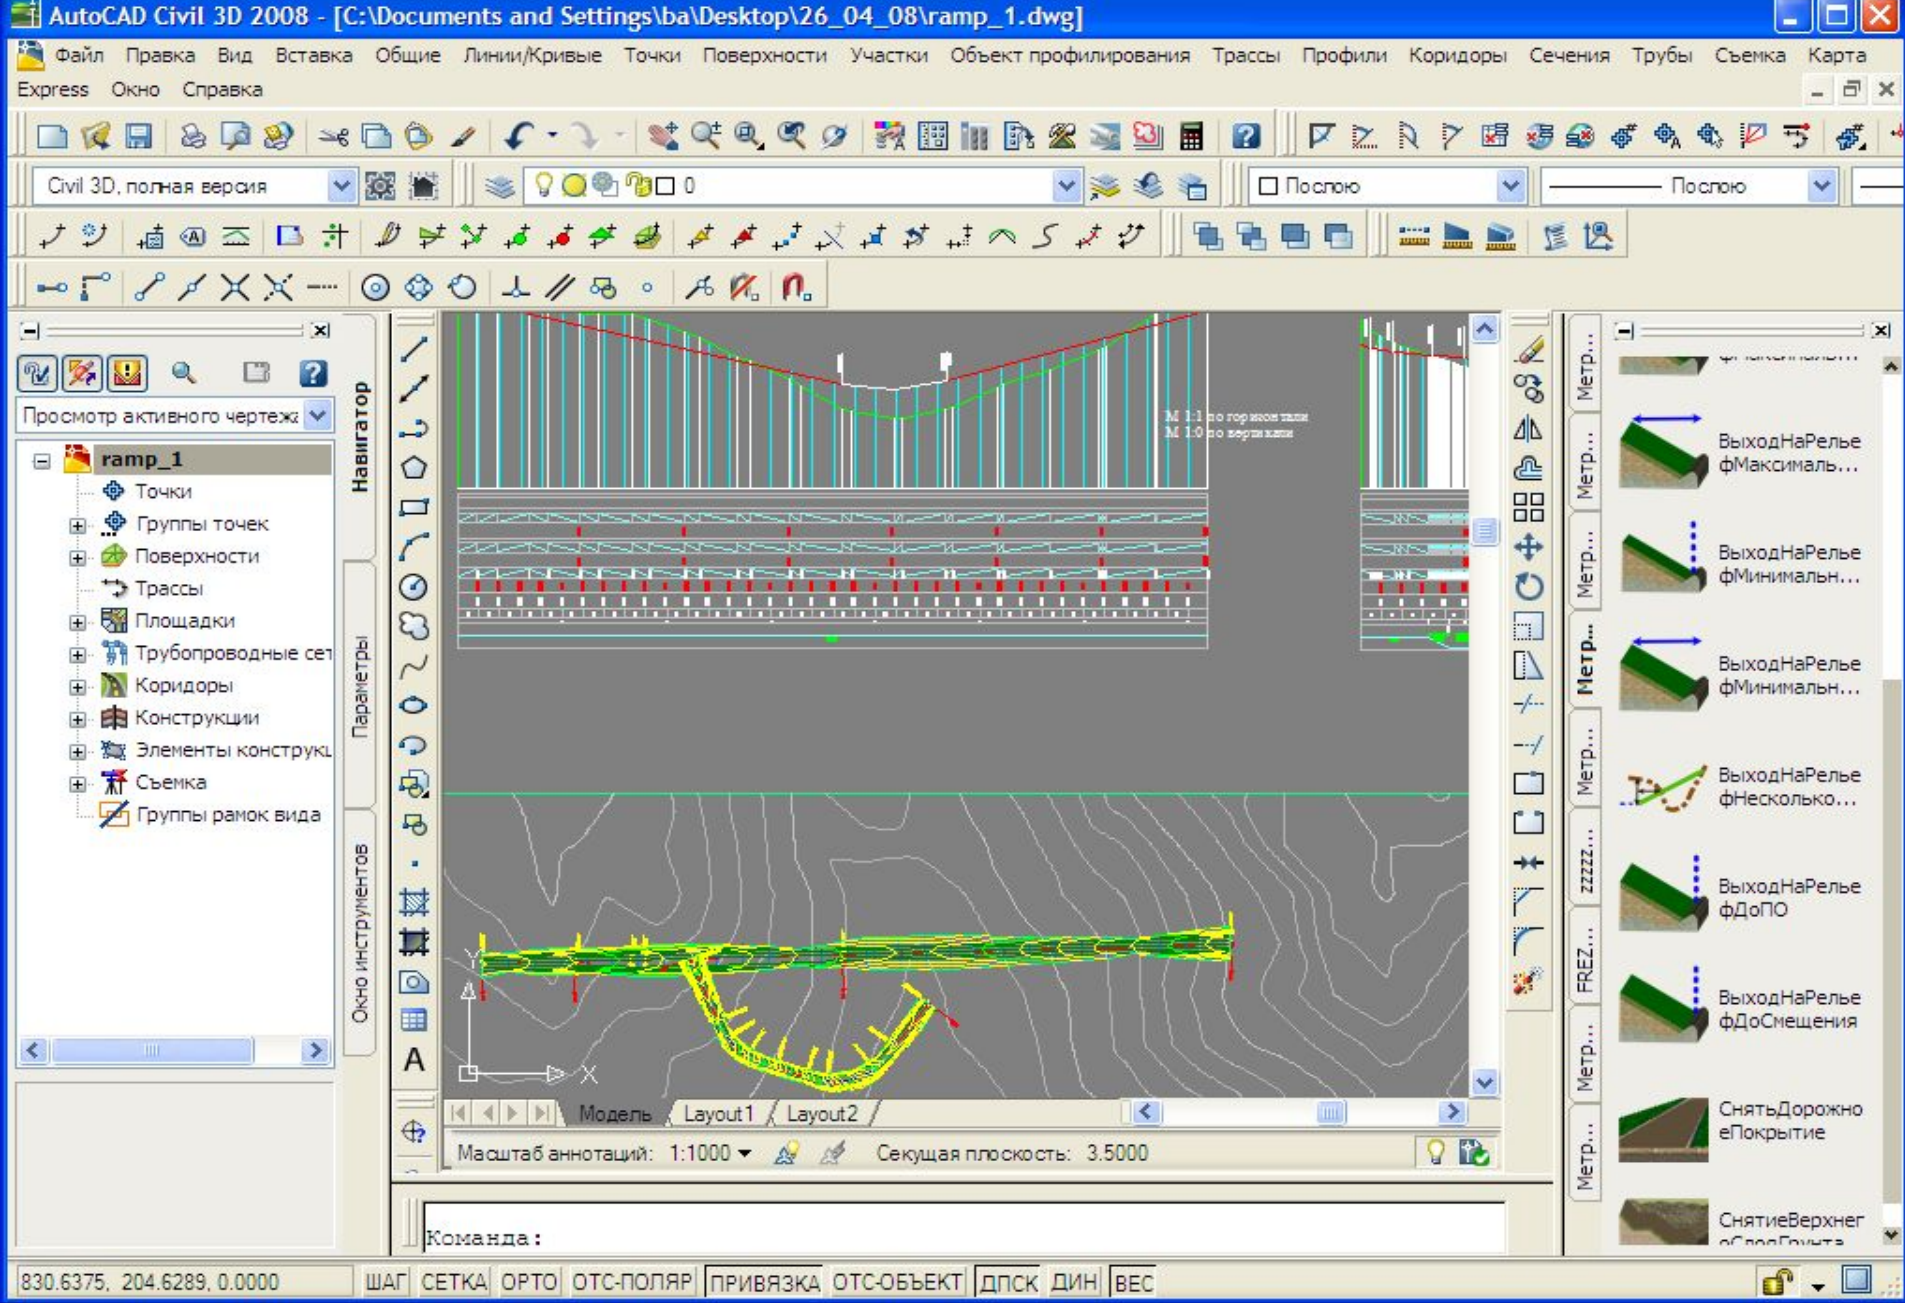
AutoCAD Civil 3D 2008 - [C:\Documents and Settings\ba\Desktop\26_04_08\ramp_1.dwg]

Файл Правка Вид Вставка Общие Линии/Кривые Точки Поверхности Участки Объект профилирования Трассы Профили Коридоры Сечения Трубы Съемка Карта Express Окно Справка

Civil 3D, полная версия

0

Послою

Послою

Просмотр активного чертежа

ramp_1
Точки
Группы точек
Поверхности
Трассы
Площадки
Трубопроводные сет
Коридоры
Конструкции
Элементы конструкц
Съемка
Группы рамок вида

Навигатор
Параметры
Окно инструментов

M 1:1 по горизонтали
M 1:0 по вертикали

Модель
Layout1
Layout2

Масштаб аннотаций: 1:1000
Секущая плоскость: 3.5000

Метр...
Метр...
Метр...
Метр...
Метр...
zzzzz...
FREZ...
Метр...
Метр...

ВыходНаРельефМаксималь...
ВыходНаРельефМинимальн...
ВыходНаРельефМинимальн...
ВыходНаРельефНесколько...
ВыходНаРельефДоПО
ВыходНаРельефДоСмещения
СнятьДорожноеПокрытие
СнятиеВерхнег

Команда:

830.6375, 204.6289, 0.0000
ШАГ СЕТКА ОРТО ОТС-ПОЛЯР ПРИВЯЗКА ОТС-ОБЪЕКТ ДПСК ДИН ВЕС